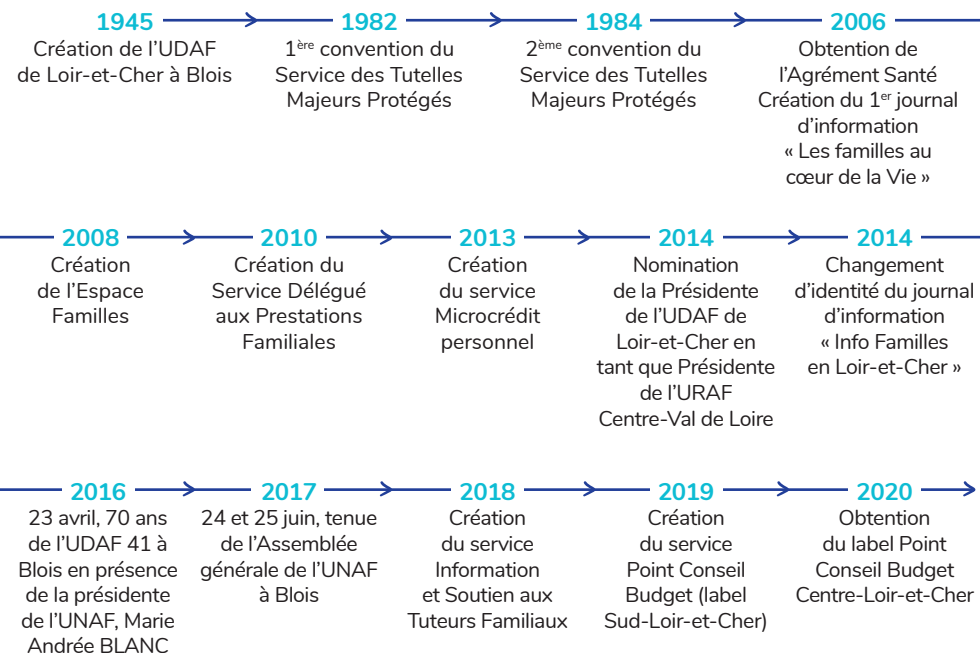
1945
Création de l'UDAF de Loir-et-Cher à Blois

1982
$1^{ère}$ convention du Service des Tutelles Majeurs Protégés

1984
$2^{ème}$ convention du Service des Tutelles Majeurs Protégés

2006
Obtention de l'Agrément Santé
Création du $1^{er}$ journal d'information « Les familles au cœur de la Vie »

2008
Création de l'Espace Familles

2010
Création du Service Délégué aux Prestations Familiales

2013
Création du service Microcrédit personnel

2014
Nomination de la Présidente de l'UDAF de Loir-et-Cher en tant que Présidente de l'URAF Centre-Val de Loire

2014
Changement d'identité du journal d'information « Info Familles en Loir-et-Cher »

2016
23 avril, 70 ans de l'UDAF 41 à Blois en présence de la présidente de l'UNAF, Marie Andrée BLANC

2017
24 et 25 juin, tenue de l'Assemblée générale de l'UNAF à Blois

2018
Création du service Information et Soutien aux Tuteurs Familiaux

2019
Création du service Point Conseil Budget (label Sud-Loir-et-Cher)

2020
Obtention du label Point Conseil Budget Centre-Loir-et-Cher